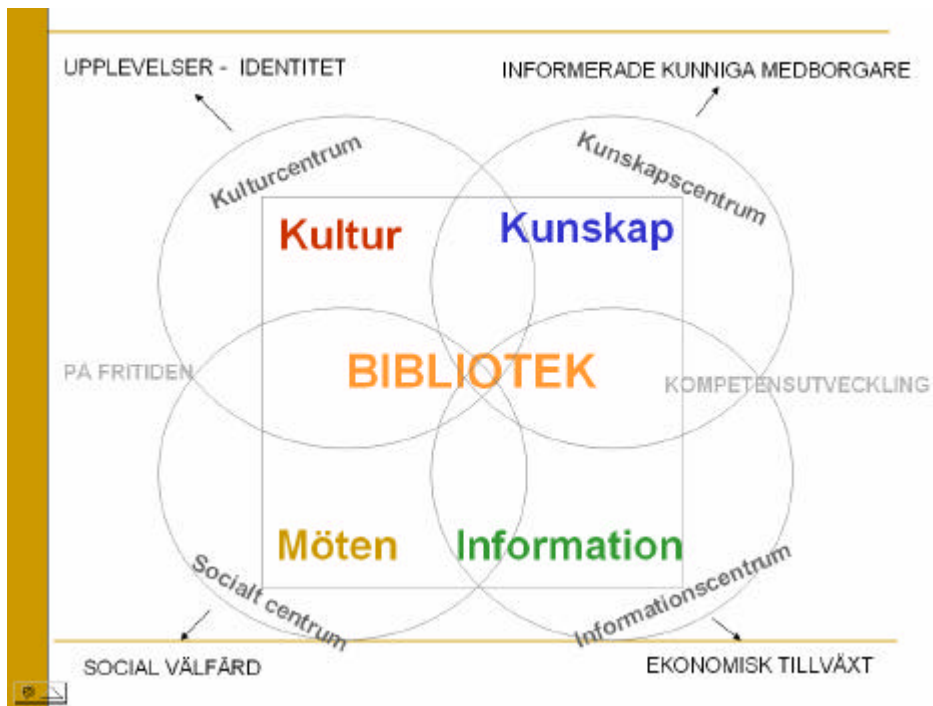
UPPLEVELSER - IDENTITET

INFORMERADE KUNNIGA MEDBORGARE

Kulturcentrum

Kunskapscentrum

Kultur

Kunskap

PÅ FRITIDEN

BIBLIOTEK

KOMPETENSUTVECKLING

Möten

Information

Socialt centrum

Informationscentrum

SOCIAL VÄLFÄRD

EKONOMISK TILLVÄXT